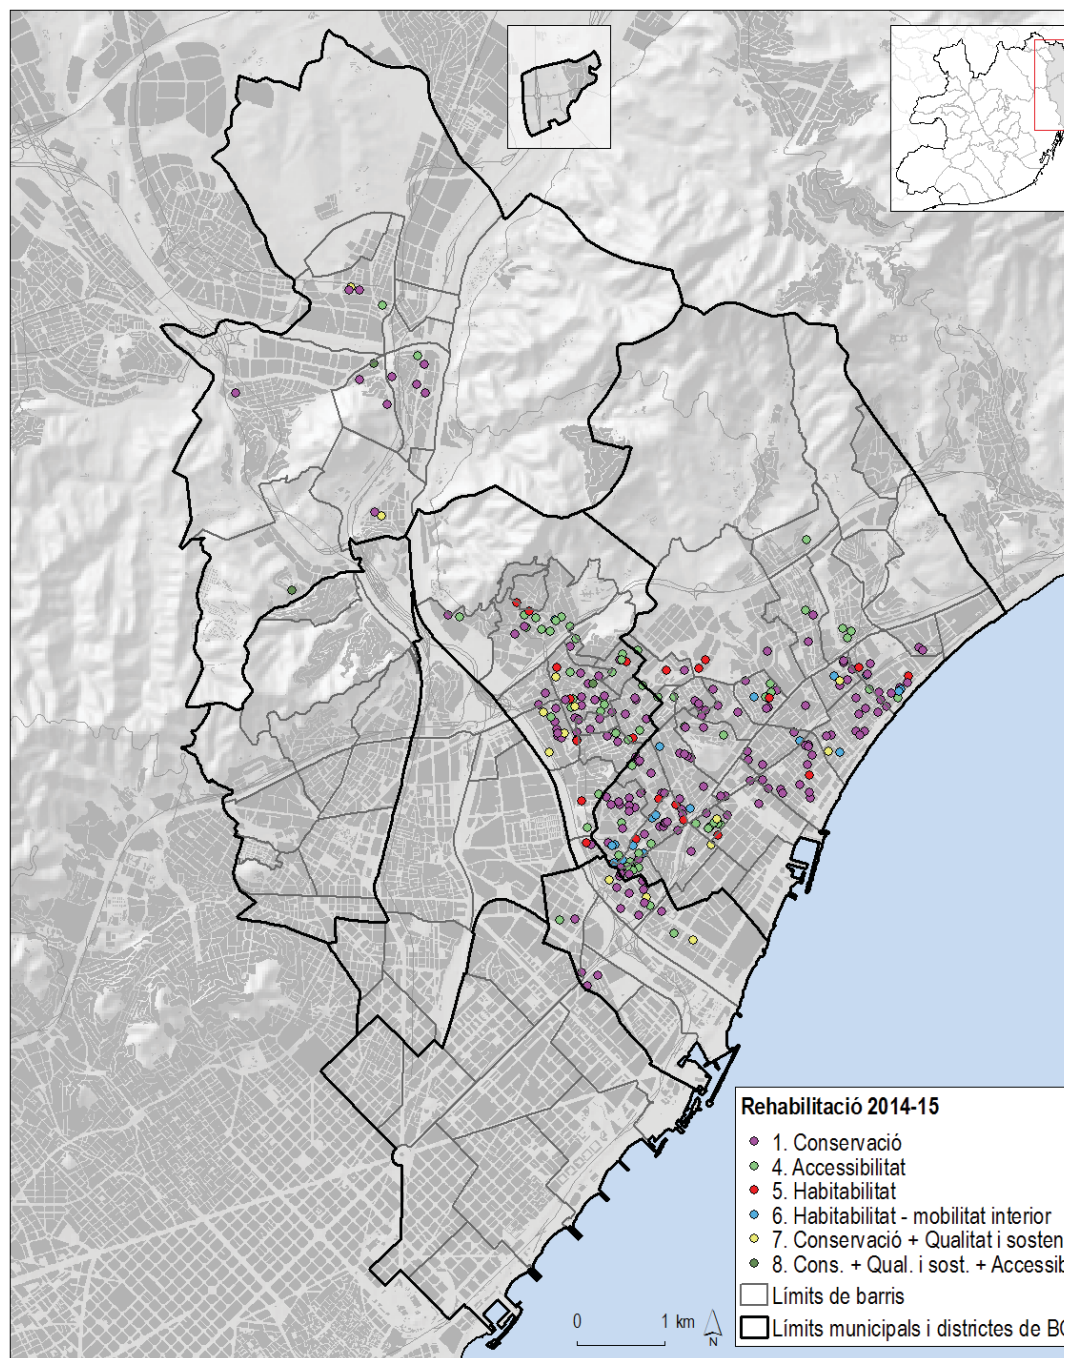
Rehabilitació 2014-15
1. Conservació
4. Accessibilitat
5. Habitabilitat
6. Habitabilitat - mobilitat interior
7. Conservació + Qualitat i sosten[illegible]
8. Cons. + Qual. i sost. + Accessi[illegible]
Límits de barris
Límits municipals i districtes de B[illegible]

0
1 km
N